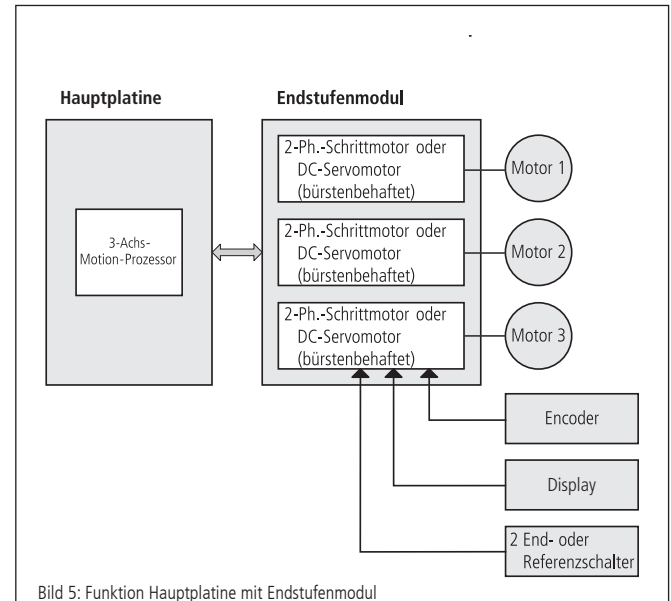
Hauptplatine

Endstufenmodul

3-Achs-Motion-Prozessor

2-Ph.-Schrittmotor oder DC-Servomotor (bürstenbehaftet)

Motor 1

2-Ph.-Schrittmotor oder DC-Servomotor (bürstenbehaftet)

Motor 2

2-Ph.-Schrittmotor oder DC-Servomotor (bürstenbehaftet)

Motor 3

Encoder

Display

2 End- oder Referenzschalter

Bild 5: Funktion Hauptplatine mit Endstufenmodul